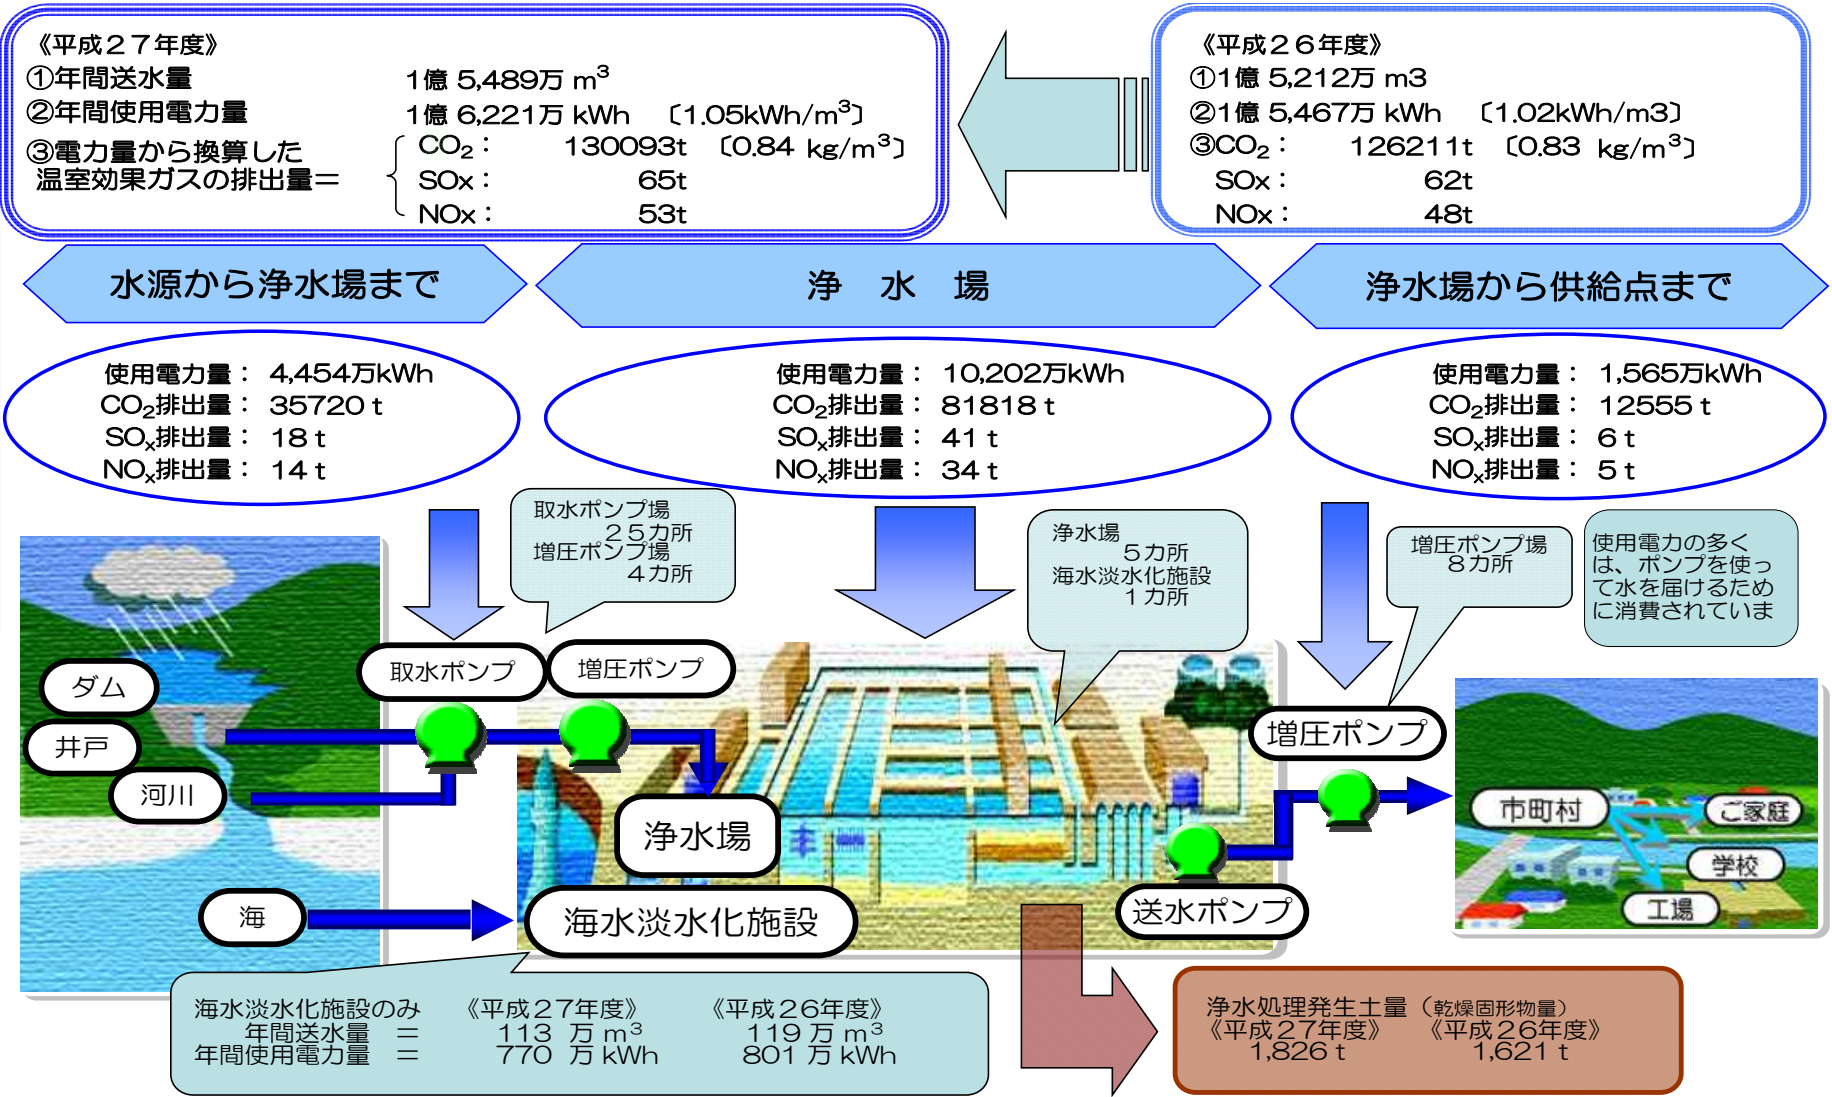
《平成２７年度》
①年間送水量　1億 5,489万 $m^3$
②年間使用電力量　1億 6,221万 kWh 〔1.05kWh/$m^3$〕
③電力量から換算した温室効果ガスの排出量＝
$CO_2$： 130093t 〔0.84 kg/$m^3$〕
SOx： 65t
NOx： 53t

《平成２６年度》
①1億 5,212万 m3
②1億 5,467万 kWh 〔1.02kWh/m3〕
③$CO_2$： 126211t 〔0.83 kg/$m^3$〕
SOx： 62t
NOx： 48t

水源から浄水場まで

浄　水　場

浄水場から供給点まで

使用電力量： 4,454万kWh
$CO_2$排出量： 35720ｔ
$SO_x$排出量： 18ｔ
$NO_x$排出量： 14ｔ

使用電力量： 10,202万kWh
$CO_2$排出量： 81818ｔ
$SO_x$排出量： 41ｔ
$NO_x$排出量： 34ｔ

使用電力量： 1,565万kWh
$CO_2$排出量： 12555ｔ
$SO_x$排出量： 6ｔ
$NO_x$排出量： 5ｔ

取水ポンプ場
２５カ所
増圧ポンプ場
４カ所

浄水場
５カ所
海水淡水化施設
１カ所

増圧ポンプ場
８カ所

使用電力の多くは、ポンプを使って水を届けるために消費されていま

ダム
井戸
河川
取水ポンプ
増圧ポンプ
浄水場
海
海水淡水化施設
増圧ポンプ
送水ポンプ
市町村
ご家庭
学校
工場

海水淡水化施設のみ
年間送水量　＝
年間使用電力量　＝
《平成２７年度》
113 万 $m^3$
770 万 kWh
《平成２６年度》
119 万 $m^3$
801 万 kWh

浄水処理発生土量（乾燥固形物量）
《平成２７年度》
1,826ｔ
《平成２６年度》
1,621ｔ